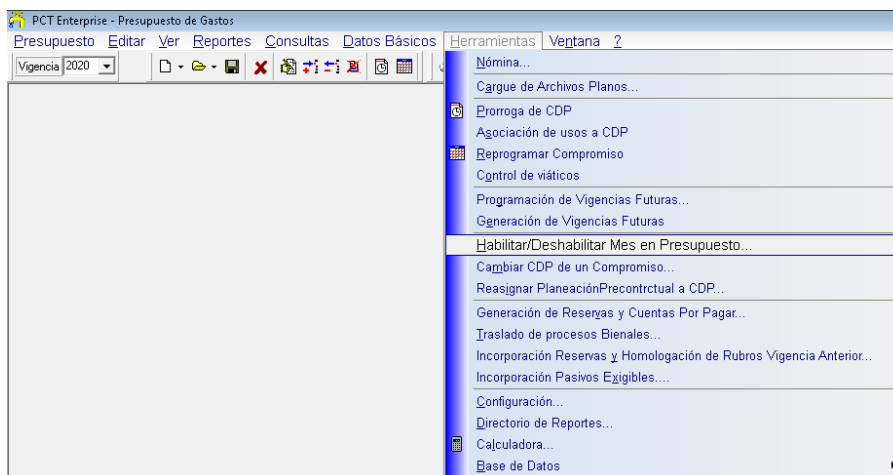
PCT Enterprise - Presupuesto de Gastos

Presupuesto Editar Ver Reportes Consultas Datos Básicos Herramientas Ventana ?

Vigencia 2020

Nómina...
Cargue de Archivos Planos...
Prorroga de CDP
Asociación de usos a CDP
Reprogramar Compromiso
Control de viáticos
Programación de Vigencias Futuras...
Generación de Vigencias Futuras
Habilitar/Deshabilitar Mes en Presupuesto...
Cambiar CDP de un Compromiso...
Reasignar PlaneaciónPrecontrctual a CDP...
Generación de Reservas y Cuentas Por Pagar...
Traslado de procesos Bienales...
Incorporación Reservas y Homologación de Rubros Vigencia Anterior...
Incorporación Pasivos Exigibles....
Configuración...
Directorio de Reportes...
Calculadora...
Base de Datos